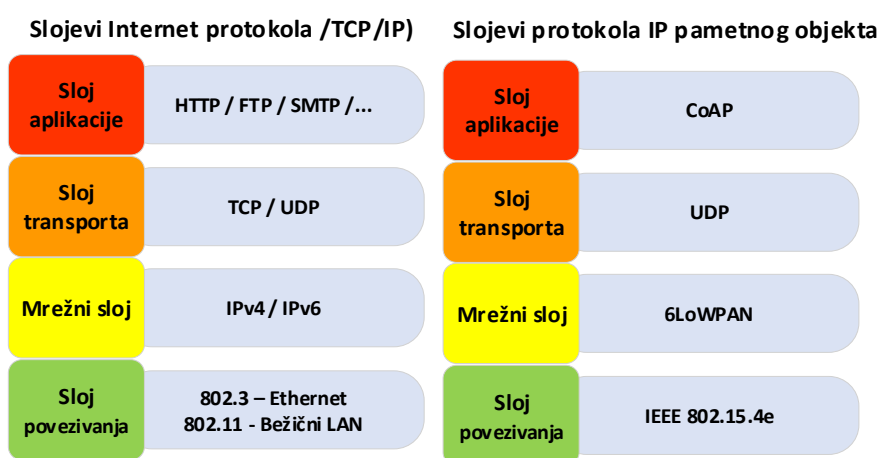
Slojevi Internet protokola /TCP/IP)

Sloj aplikacije
HTTP / FTP / SMTP /...

Sloj transporta
TCP / UDP

Mrežni sloj
IPv4 / IPv6

Sloj povezivanja
802.3 – Ethernet
802.11 - Bežični LAN

Slojevi protokola IP pametnog objekta

Sloj aplikacije
CoAP

Sloj transporta
UDP

Mrežni sloj
6LoWPAN

Sloj povezivanja
IEEE 802.15.4e